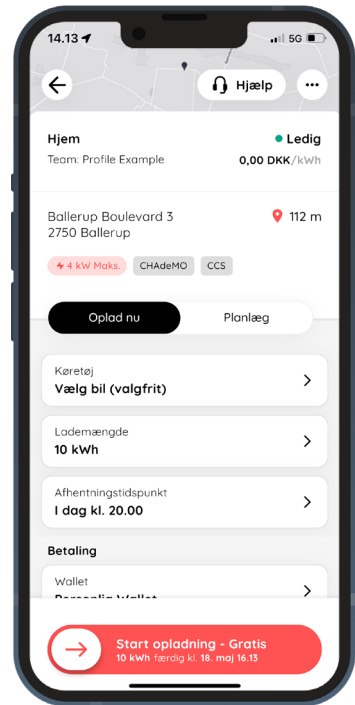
14.13 5G

Hjælp

Hjem
Team: Profile Example

Ledig
0,00 DKK/kWh

Ballerup Boulevard 3
2750 Ballerup

112 m

4 kW Maks. CHAdeMO CCS

Oplad nu
Planlæg

Køretøj
Vælg bil (valgfrit)

Lademængde
10 kWh

Afhentningstidspunkt
I dag kl. 20.00

Betaling

Wallet
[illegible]

Start opladning - Gratis
10 kWh færdig kl. 18. maj 16.13